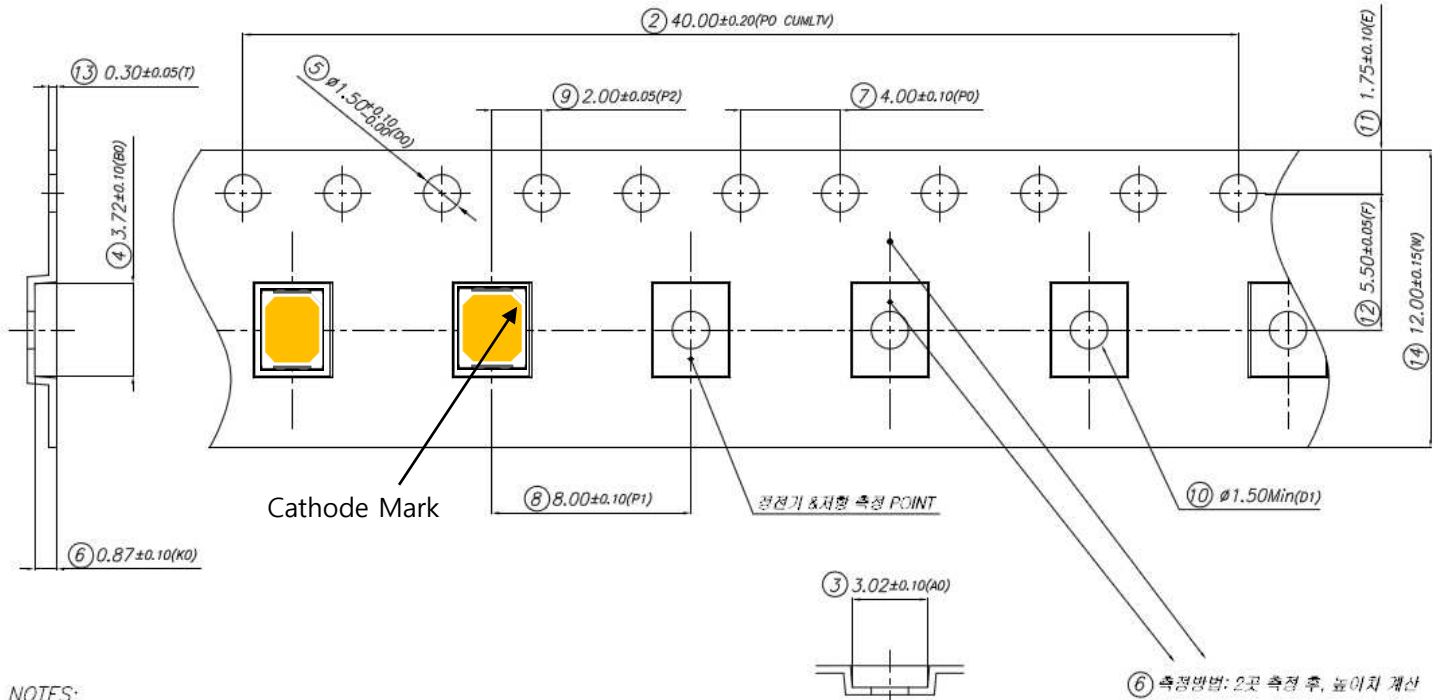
② 40.00±0.20(P0 CUMLTV)

⑬ 0.30±0.05(T)

⑤ ø1.50$^{+0.10}_{-0.00}$(D0)

⑨ 2.00±0.05(P2)

⑦ 4.00±0.10(P0)

⑪ 1.75±0.10(E)

④ 3.72±0.10(B0)

⑫ 5.50±0.05(F)

⑭ 12.00±0.15(W)

Cathode Mark

⑧ 8.00±0.10(P1)

정전기 &저항 측정 POINT

⑩ ø1.50Min(D1)

⑥ 0.87±0.10(K0)

③ 3.02±0.10(A0)

⑥ 측정방법: 2곳 측정 후, 높이차 계산

NOTES: